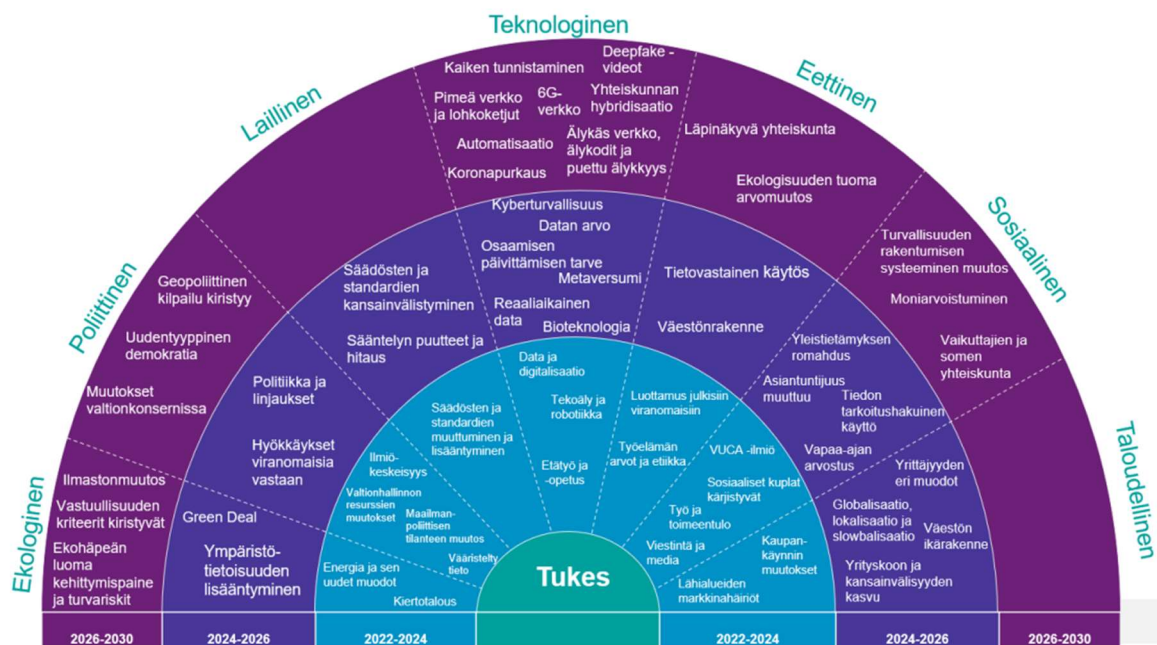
Teknologinen

Laillinen

Eettinen

Poliittinen

Sosiaalinen

Ekologinen

Taloudellinen

Kaiken tunnistaminen

Deepfake -videot

Pimeä verkko ja lohkoketjut

6G-verkko

Yhteiskunnan hybridisaatio

Automatisaatio

Älykäs verkko, älykodit ja puettu älykkyys

Koronapurkaus

Läpinäkyvä yhteiskunta

Ekologisuuden tuoma arvomuutos

Geopoliittinen kilpailu kiristyy

Uudentyyppinen demokratia

Muutokset valtionkonsernissa

Turvallisuuden rakentumisen systeeminen muutos

Moniarvoistuminen

Vaikuttajien ja somen yhteiskunta

Ilmastonmuutos

Vastuullisuuden kriteerit kiristyvät

Ekohäpeän luoma kehittymispaine ja turvariskit

Kyberturvallisuus

Datan arvo

Osaamisen päivittämisen tarve

Metaversumi

Säädösten ja standardien kansainvälistyminen

Tietovastainen käytös

Reaaliaikainen data

Bioteknologia

Väestönrakenne

Sääntelyn puutteet ja hitaus

Politiikka ja linjaukset

Hyökkäykset viranomaisia vastaan

Green Deal

Ympäristötietoisuuden lisääntyminen

Yleistietämyksen romahdus

Asiantuntijuus muuttuu

Tiedon tarkoitushakuinen käyttö

Vapaa-ajan arvostus

Yrittäjyyden eri muodot

Globalisaatio, lokalisaatio ja slowbalisaatio

Väestön ikärakenne

Yrityskoon ja kansainvälisyyden kasvu

Data ja digitalisaatio

Tekoäly ja robotiikka

Luottamus julkisiin viranomaisiin

Säädösten ja standardien muuttuminen ja lisääntyminen

Työelämän arvot ja etiikka

Etätyö ja -opetus

Ilmiö-keskeisyys

VUCA -ilmiö

Valtionhallinnon resurssien muutokset

Maailman-poliittisen tilanteen muutos

Sosiaaliset kuplat kärjistyvät

Työ ja toimeentulo

Vääristelty tieto

Energia ja sen uudet muodot

Viestintä ja media

Kaupan-käynnin muutokset

Kiertotalous

Lähialueiden markkinahäiriöt

Tukes

2026-2030

2024-2026

2022-2024

2022-2024

2024-2026

2026-2030